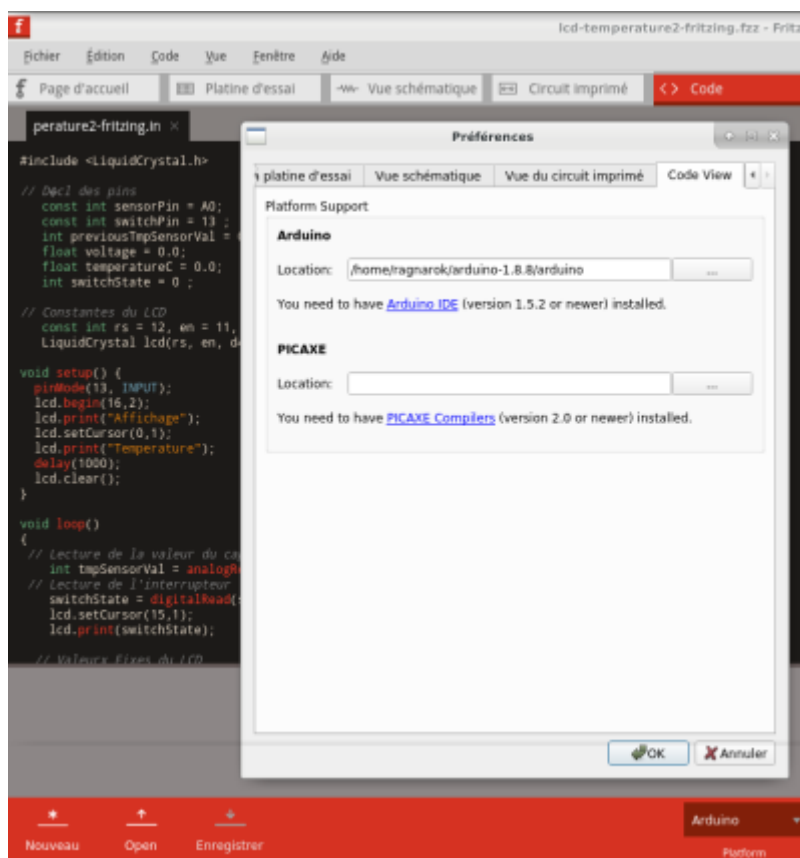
f lcd-temperature2-fritzing.fzz - Fritz

Fichier Édition Code Vue Fenêtre Aide

Page d'accueil | Platine d'essai | Vue schématique | Circuit imprimé | <> Code

perature2-fritzing.ino ×

#include <LiquidCrystal.h>

// Déclaration des pins
const int sensorPin = A0;
const int switchPin = 13 ;
int previousTmpSensorVal = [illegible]
float voltage = 0.0;
float temperatureC = 0.0;
int switchState = 0 ;

// Constantes du LCD
const int rs = 12, en = 11, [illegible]
LiquidCrystal lcd(rs, en, d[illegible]

void setup() {
pinMode(13, INPUT);
lcd.begin(16,2);
lcd.print("Affichage");
lcd.setCursor(0,1);
lcd.print("Temperature");
delay(1000);
lcd.clear();
}

void loop()
{
// Lecture de la valeur du ca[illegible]
int tmpSensorVal = analogR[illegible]
// Lecture de l'interrupteur
switchState = digitalRead([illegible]
lcd.setCursor(15,1);
lcd.print(switchState);

// Valeurs fixes du LCD

Préférences

platine d'essai | Vue schématique | Vue du circuit imprimé | Code View

Platform Support

Arduino

Location: /home/ragnarok/arduino-1.8.8/arduino ...

You need to have Arduino IDE (version 1.5.2 or newer) installed.

PICAXE

Location: ...

You need to have PICAXE Compilers (version 2.0 or newer) installed.

OK | Annuler

Nouveau | Open | Enregistrer | Arduino | Platform